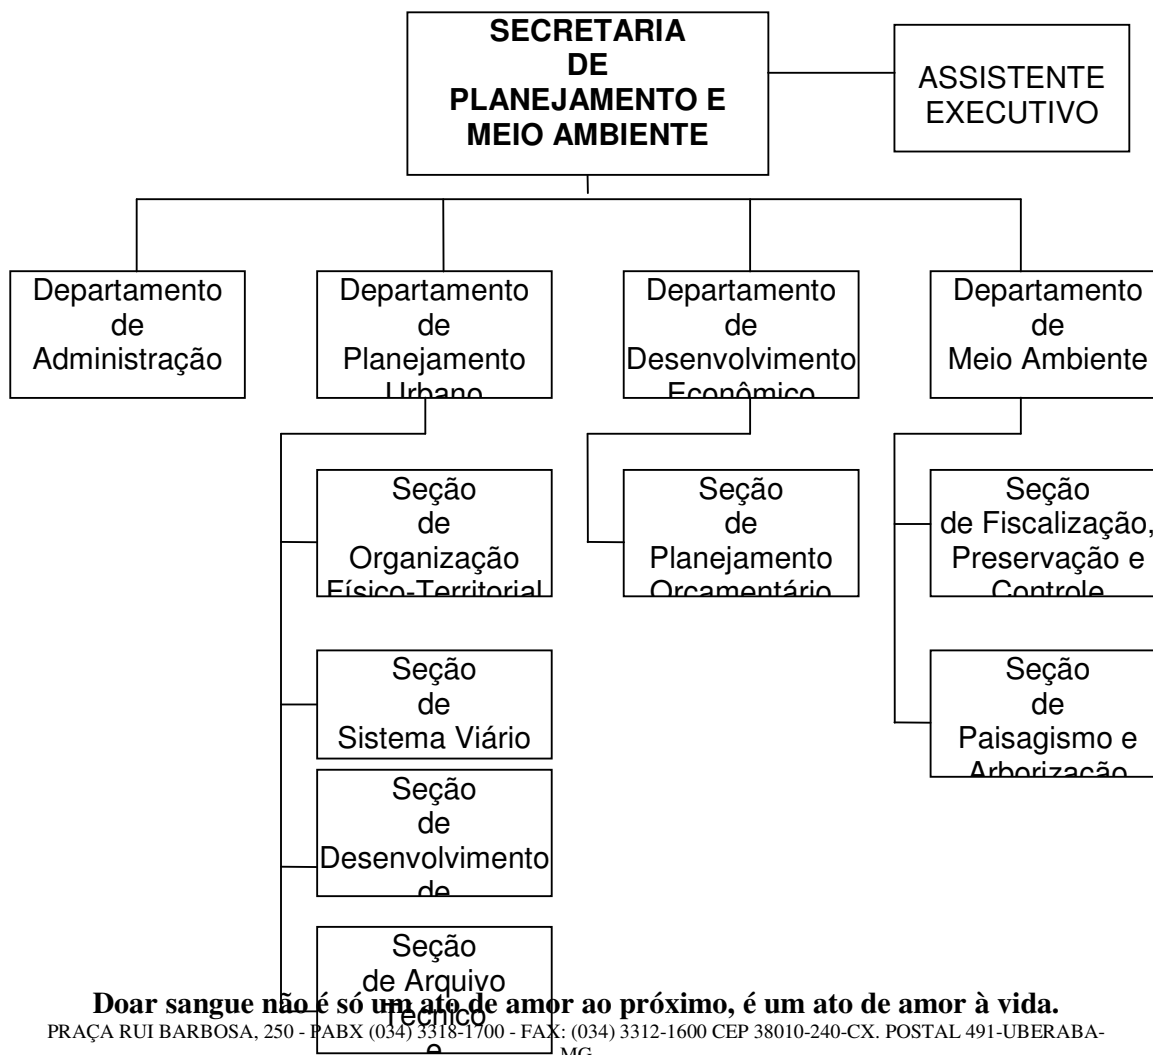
SECRETARIA
DE
PLANEJAMENTO E
MEIO AMBIENTE

ASSISTENTE
EXECUTIVO

Departamento
de
Administração

Departamento
de
Planejamento
Urbano

Departamento
de
Desenvolvimento
Econômico

Departamento
de
Meio Ambiente

Seção
de
Organização
Físico-Territorial

Seção
de
Planejamento
Orçamentário

Seção
de Fiscalização,
Preservação e
Controle

Seção
de
Sistema Viário

Seção
de
Paisagismo e
Arborização

Seção
de
Desenvolvimento
de

Seção
de Arquivo
Técnico
e

Doar sangue não é só um ato de amor ao próximo, é um ato de amor à vida.
PRAÇA RUI BARBOSA, 250 - PABX (034) 3318-1700 - FAX: (034) 3312-1600 CEP 38010-240-CX. POSTAL 491-UBERABA-MG